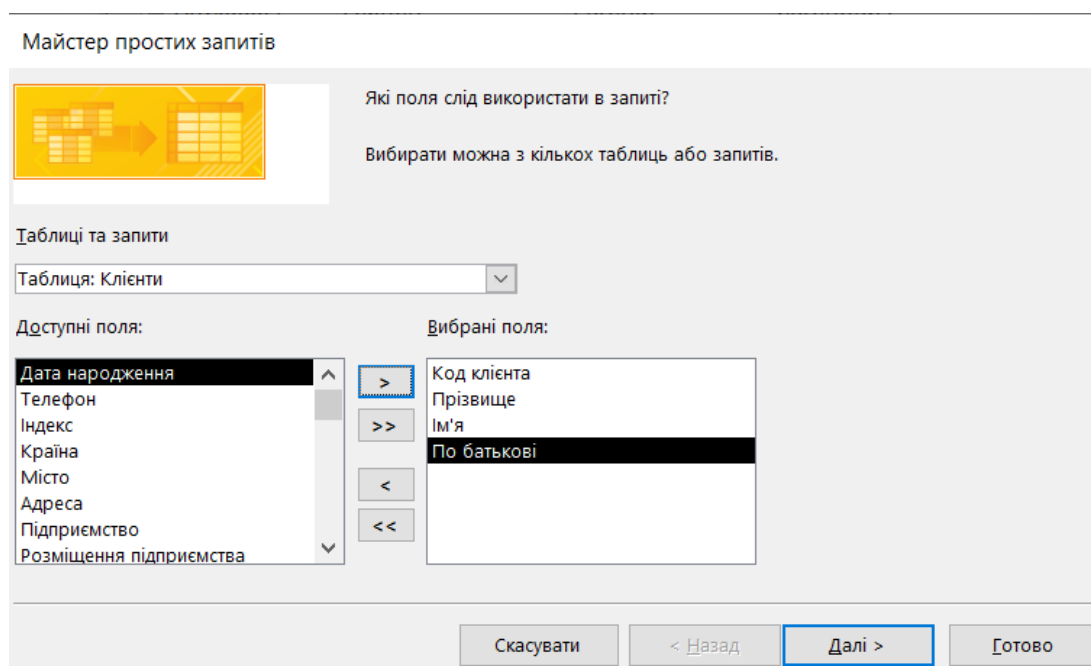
Майстер простих запитів

Які поля слід використати в запиті?

Вибирати можна з кількох таблиць або запитів.

Таблиці та запити

Таблиця: Клієнти

Доступні поля:

Дата народження
Телефон
Індекс
Країна
Місто
Адреса
Підприємство
Розміщення підприємства

>
>>
<
<<

Вибрані поля:

Код клієнта
Прізвище
Ім'я
По батькові

Скасувати
< Назад
Далі >
Готово